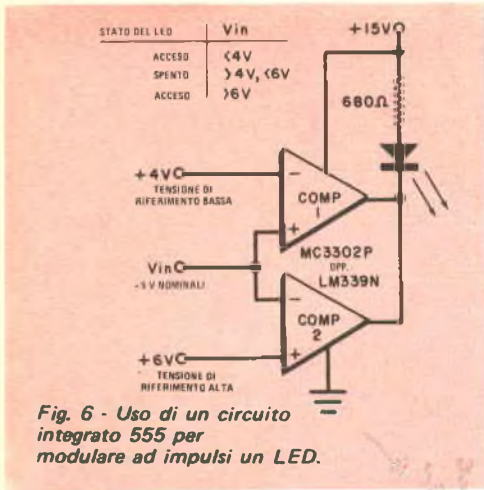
| STATO DEL LED | Vin |
|---|---|
| ACCESO | <4V |
| SPENTO | >4V, <6V |
| ACCESO | >6V |

+15V

680Ω

+4V

TENSIONE DI RIFERIMENTO BASSA

COMP 1

MC3302P

OPP.

LM339N

Vin

-5 V NOMINALI

COMP 2

+6V

TENSIONE DI RIFERIMENTO ALTA

Fig. 6 - Uso di un circuito integrato 555 per modulare ad impulsi un LED.